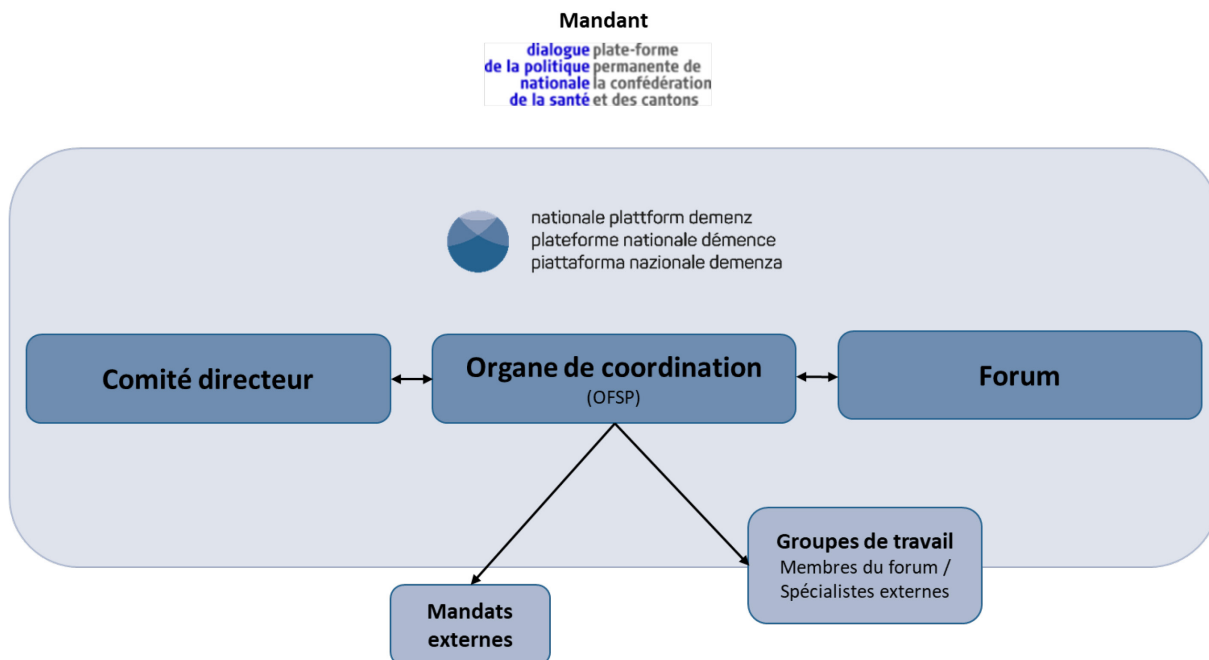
Mandant

dialogue de la politique nationale de la santé
plate-forme permanente de la confédération et des cantons

nationale plattform demenz
plateforme nationale démence
piattaforma nazionale demenza

Comité directeur

Organe de coordination
(OFSP)

Forum

Groupes de travail
Membres du forum / Spécialistes externes

Mandats externes